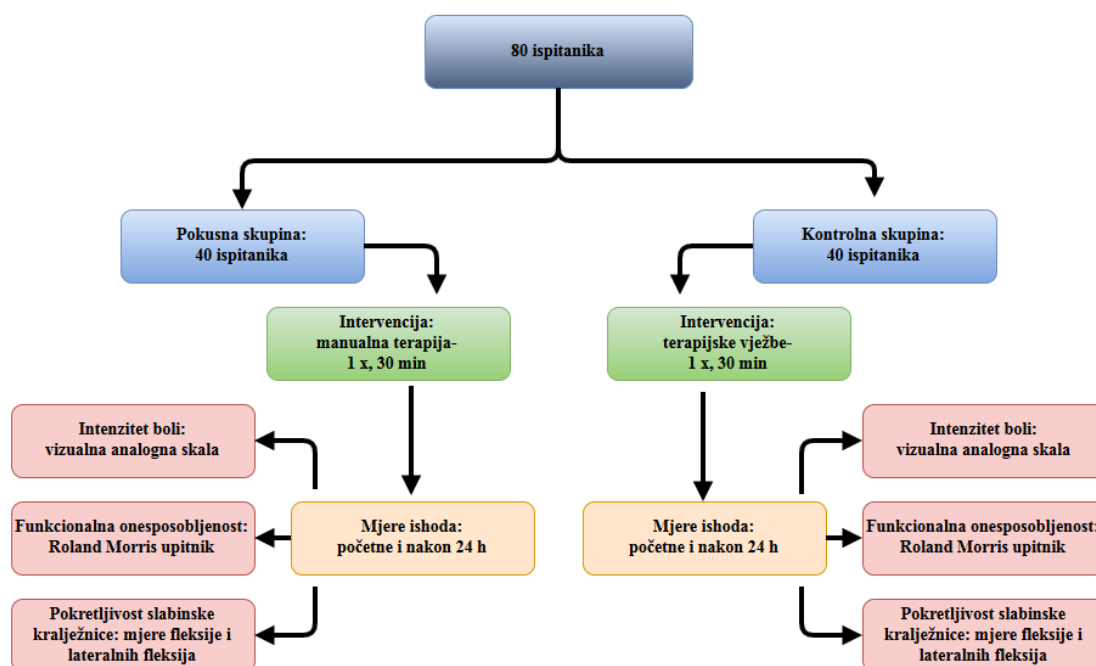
80 ispitanika

Pokusna skupina:
40 ispitanika

Kontrolna skupina:
40 ispitanika

Intervencija:
manualna terapija-
1 x, 30 min

Intervencija:
terapijske vježbe-
1 x, 30 min

Intenzitet boli:
vizualna analogna skala

Funkcionalna onesposobljenost:
Roland Morris upitnik

Pokretljivost slabinske kralježnice: mjere fleksije i lateralnih fleksija

Mjere ishoda:
početne i nakon 24 h

Mjere ishoda:
početne i nakon 24 h

Intenzitet boli:
vizualna analogna skala

Funkcionalna onesposobljenost:
Roland Morris upitnik

Pokretljivost slabinske kralježnice: mjere fleksije i lateralnih fleksija